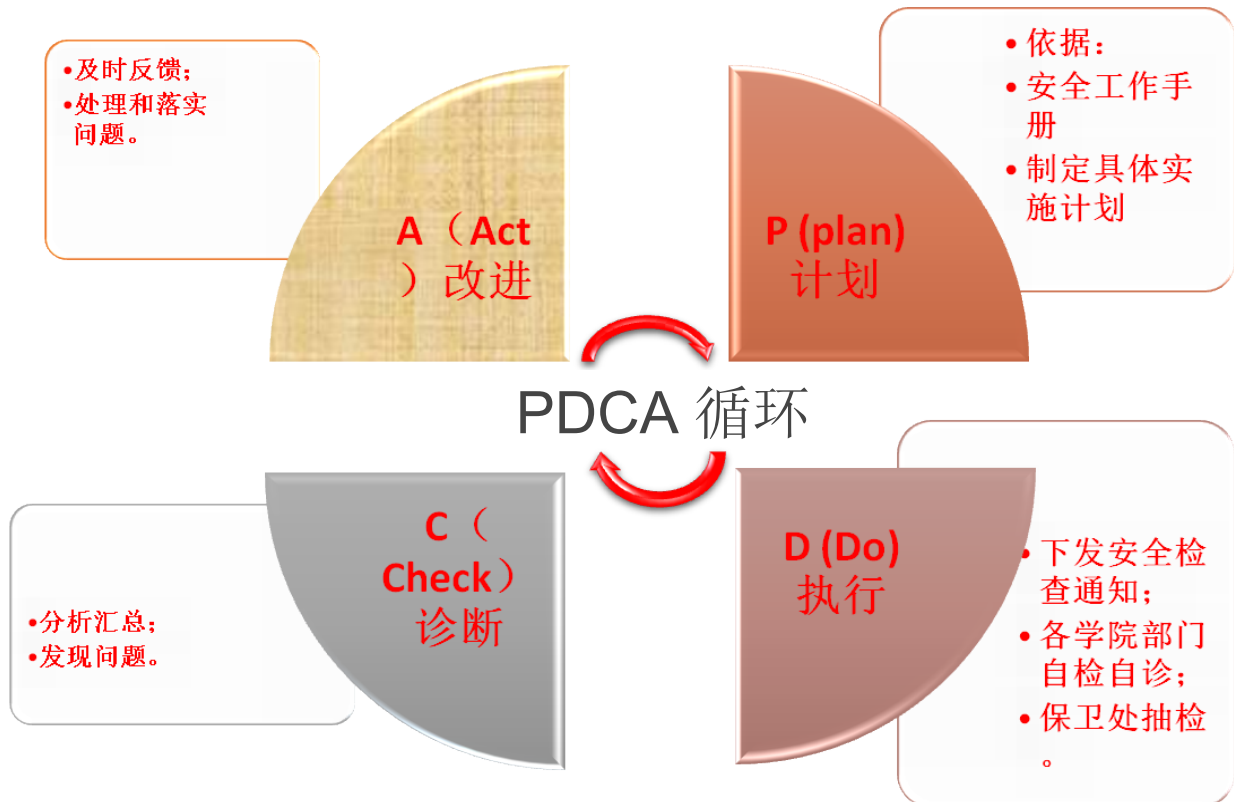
•及时反馈；
•处理和落实问题。

A（Act）改进

P (plan) 计划

•依据：
•安全工作手册
•制定具体实施计划

PDCA 循环

•分析汇总；
•发现问题。

C（Check）诊断

D (Do) 执行

•下发安全检查通知；
•各学院部门自检自诊；
•保卫处抽检。